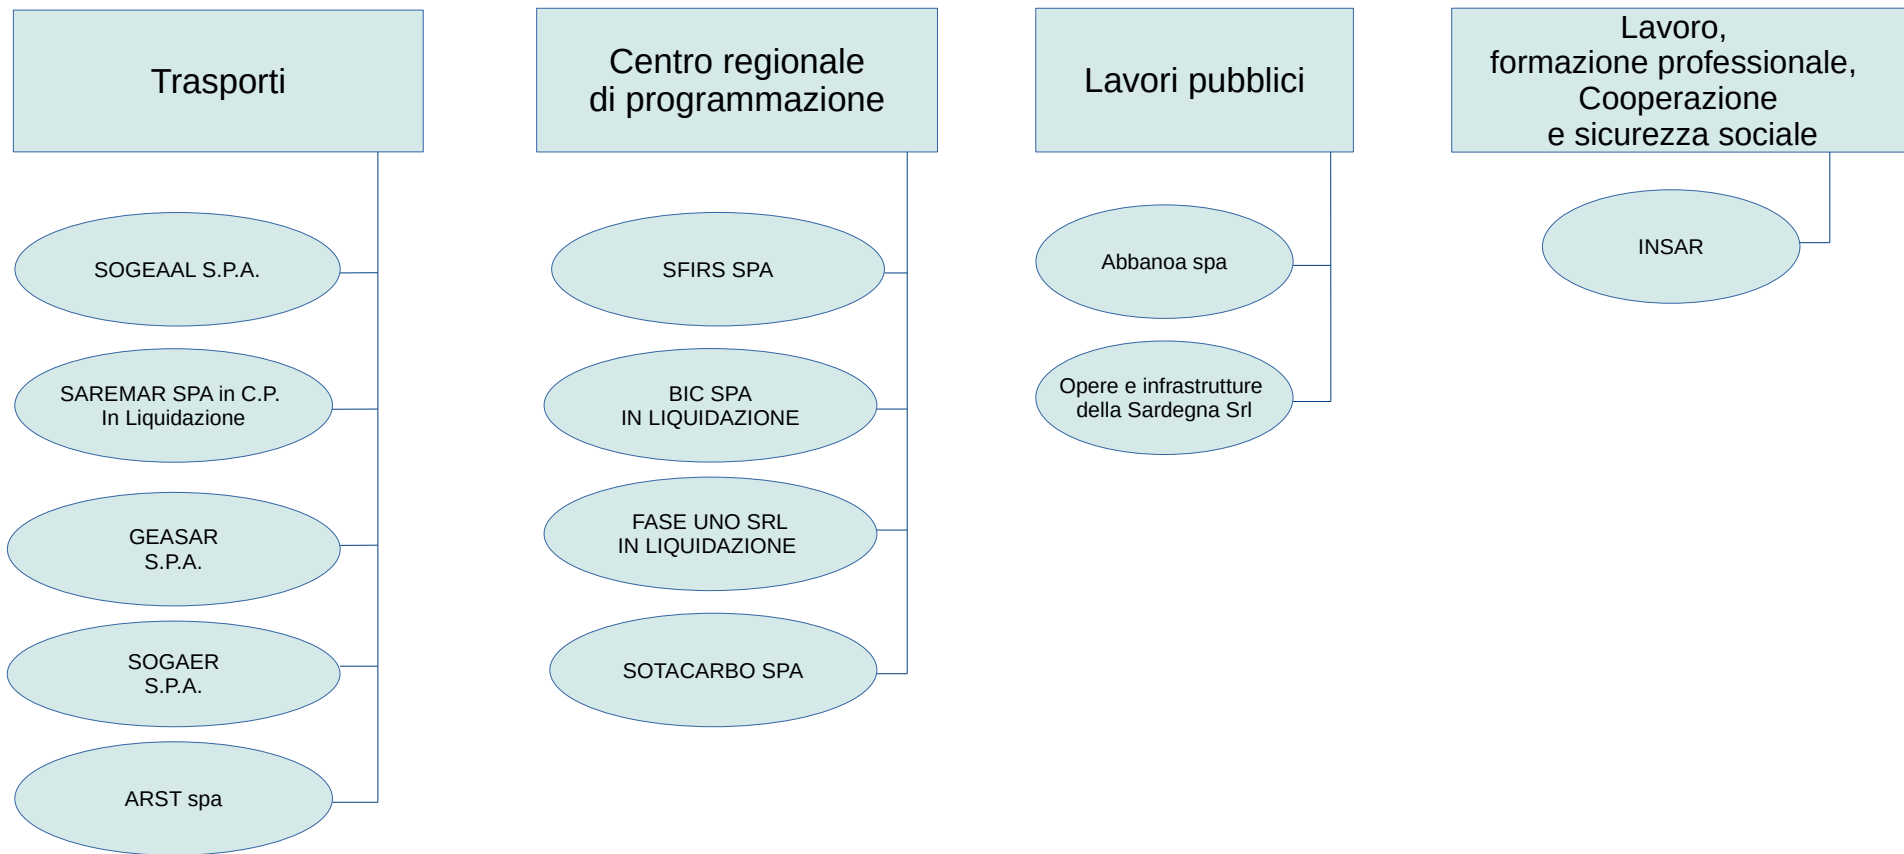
Trasporti

SOGEAAL S.P.A.

SAREMAR SPA in C.P.
In Liquidazione

GEASAR
S.P.A.

SOGAER
S.P.A.

ARST spa

Centro regionale
di programmazione

SFIRS SPA

BIC SPA
IN LIQUIDAZIONE

FASE UNO SRL
IN LIQUIDAZIONE

SOTACARBO SPA

Lavori pubblici

Abbanoa spa

Opere e infrastrutture
della Sardegna Srl

Lavoro,
formazione professionale,
Cooperazione
e sicurezza sociale

INSAR